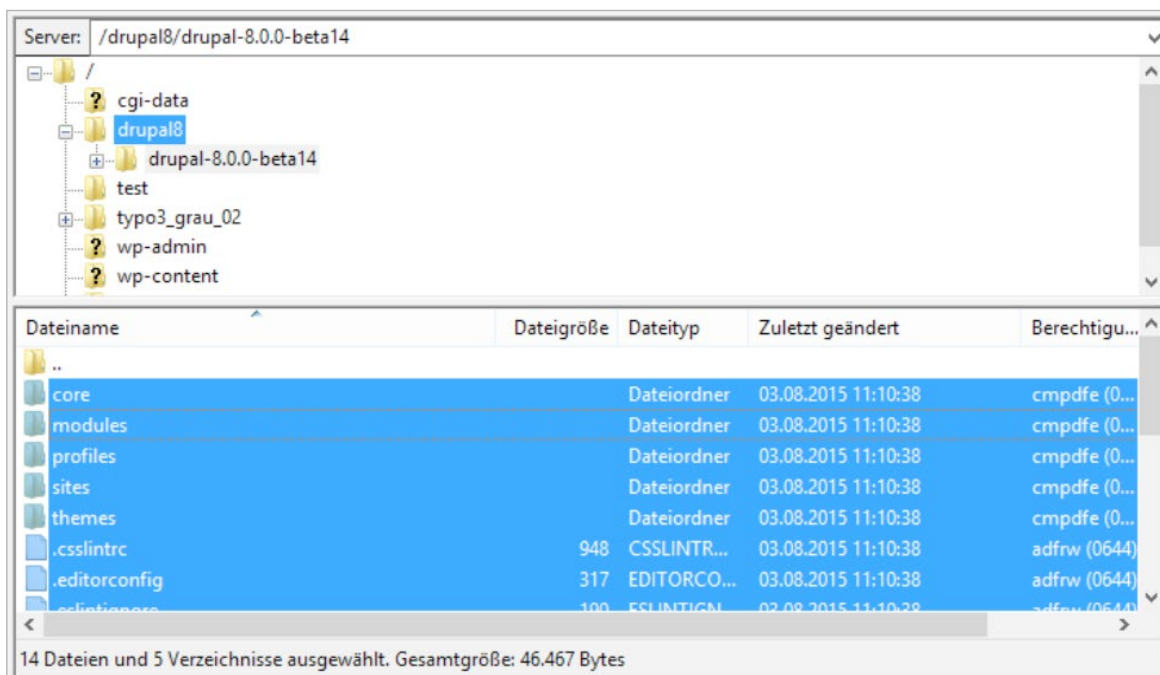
Server: /drupal8/drupal-8.0.0-beta14

/
cgi-data
drupal8
drupal-8.0.0-beta14
test
typo3_grau_02
wp-admin
wp-content

| Dateiname | Dateigröße | Dateityp | Zuletzt geändert | Berechtigu... |
|---|---|---|---|---|
| .. | | | | |
| core | | Dateiordner | 03.08.2015 11:10:38 | cmpdfe (0... |
| modules | | Dateiordner | 03.08.2015 11:10:38 | cmpdfe (0... |
| profiles | | Dateiordner | 03.08.2015 11:10:38 | cmpdfe (0... |
| sites | | Dateiordner | 03.08.2015 11:10:38 | cmpdfe (0... |
| themes | | Dateiordner | 03.08.2015 11:10:38 | cmpdfe (0... |
| .csslintrc | 948 | CSSLINTR... | 03.08.2015 11:10:38 | adfrw (0644) |
| .editorconfig | 317 | EDITORCO... | 03.08.2015 11:10:38 | adfrw (0644) |
| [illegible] | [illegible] | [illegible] | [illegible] | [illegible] |

14 Dateien und 5 Verzeichnisse ausgewählt. Gesamtgröße: 46.467 Bytes